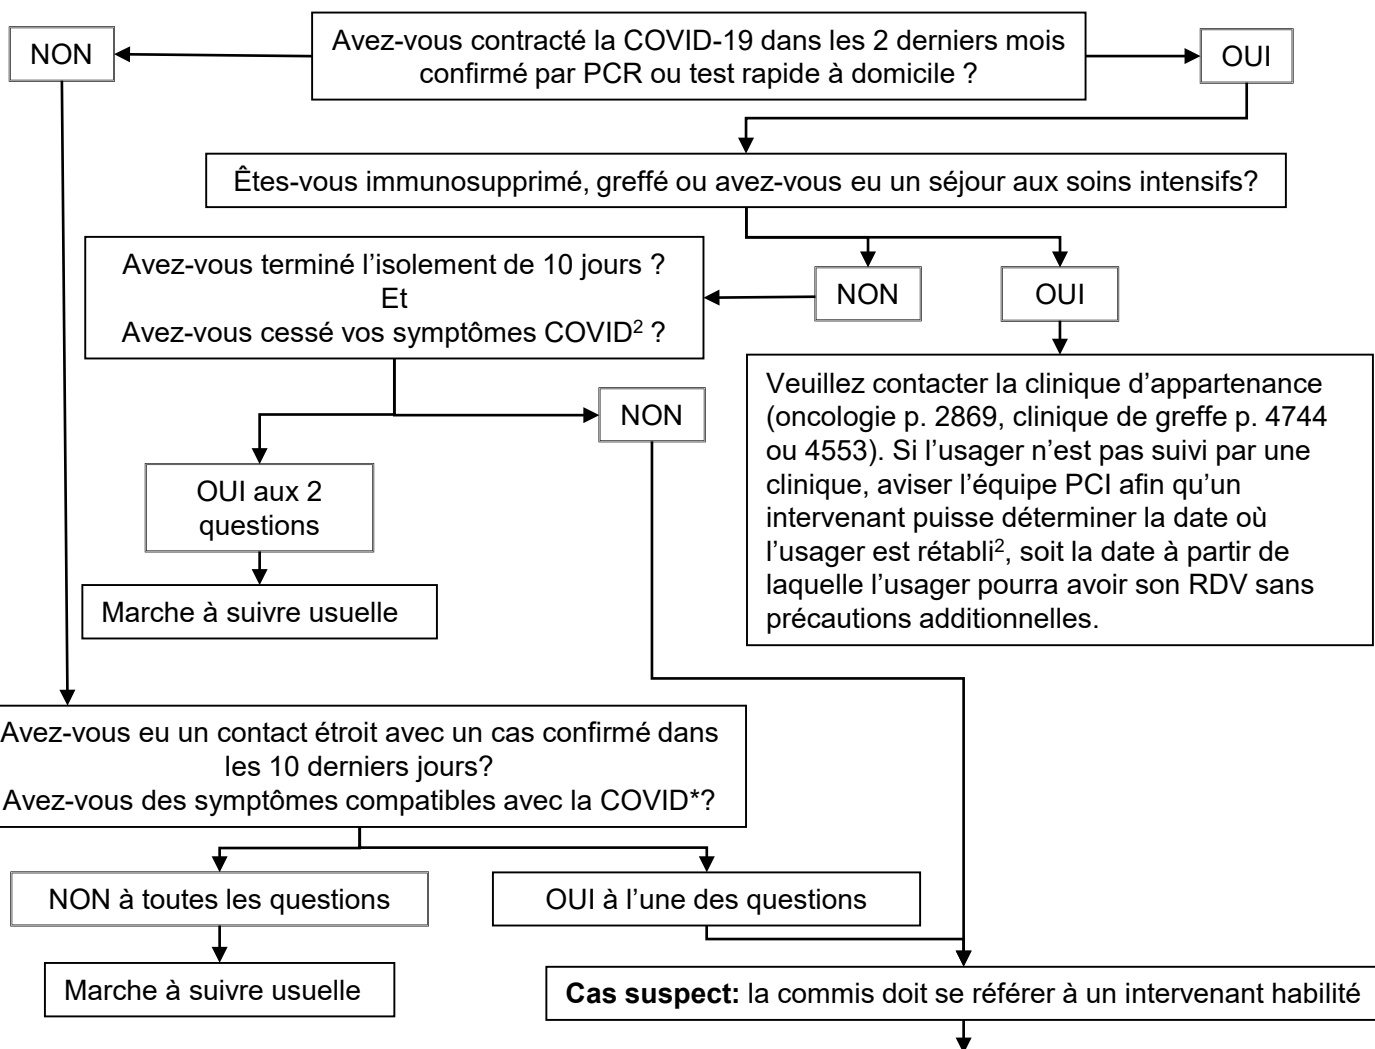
NON

Avez-vous contracté la COVID-19 dans les 2 derniers mois confirmé par PCR ou test rapide à domicile ?

OUI

Êtes-vous immunosupprimé, greffé ou avez-vous eu un séjour aux soins intensifs?

Avez-vous terminé l'isolement de 10 jours ?
Et
Avez-vous cessé vos symptômes COVID$^2$ ?

NON

OUI

Veuillez contacter la clinique d'appartenance (oncologie p. 2869, clinique de greffe p. 4744 ou 4553). Si l'usager n'est pas suivi par une clinique, aviser l'équipe PCI afin qu'un intervenant puisse déterminer la date où l'usager est rétabli$^2$, soit la date à partir de laquelle l'usager pourra avoir son RDV sans précautions additionnelles.

NON

OUI aux 2 questions

Marche à suivre usuelle

Avez-vous eu un contact étroit avec un cas confirmé dans les 10 derniers jours?
Avez-vous des symptômes compatibles avec la COVID*?

NON à toutes les questions

OUI à l'une des questions

Marche à suivre usuelle

**Cas suspect:** la commis doit se référer à un intervenant habilité